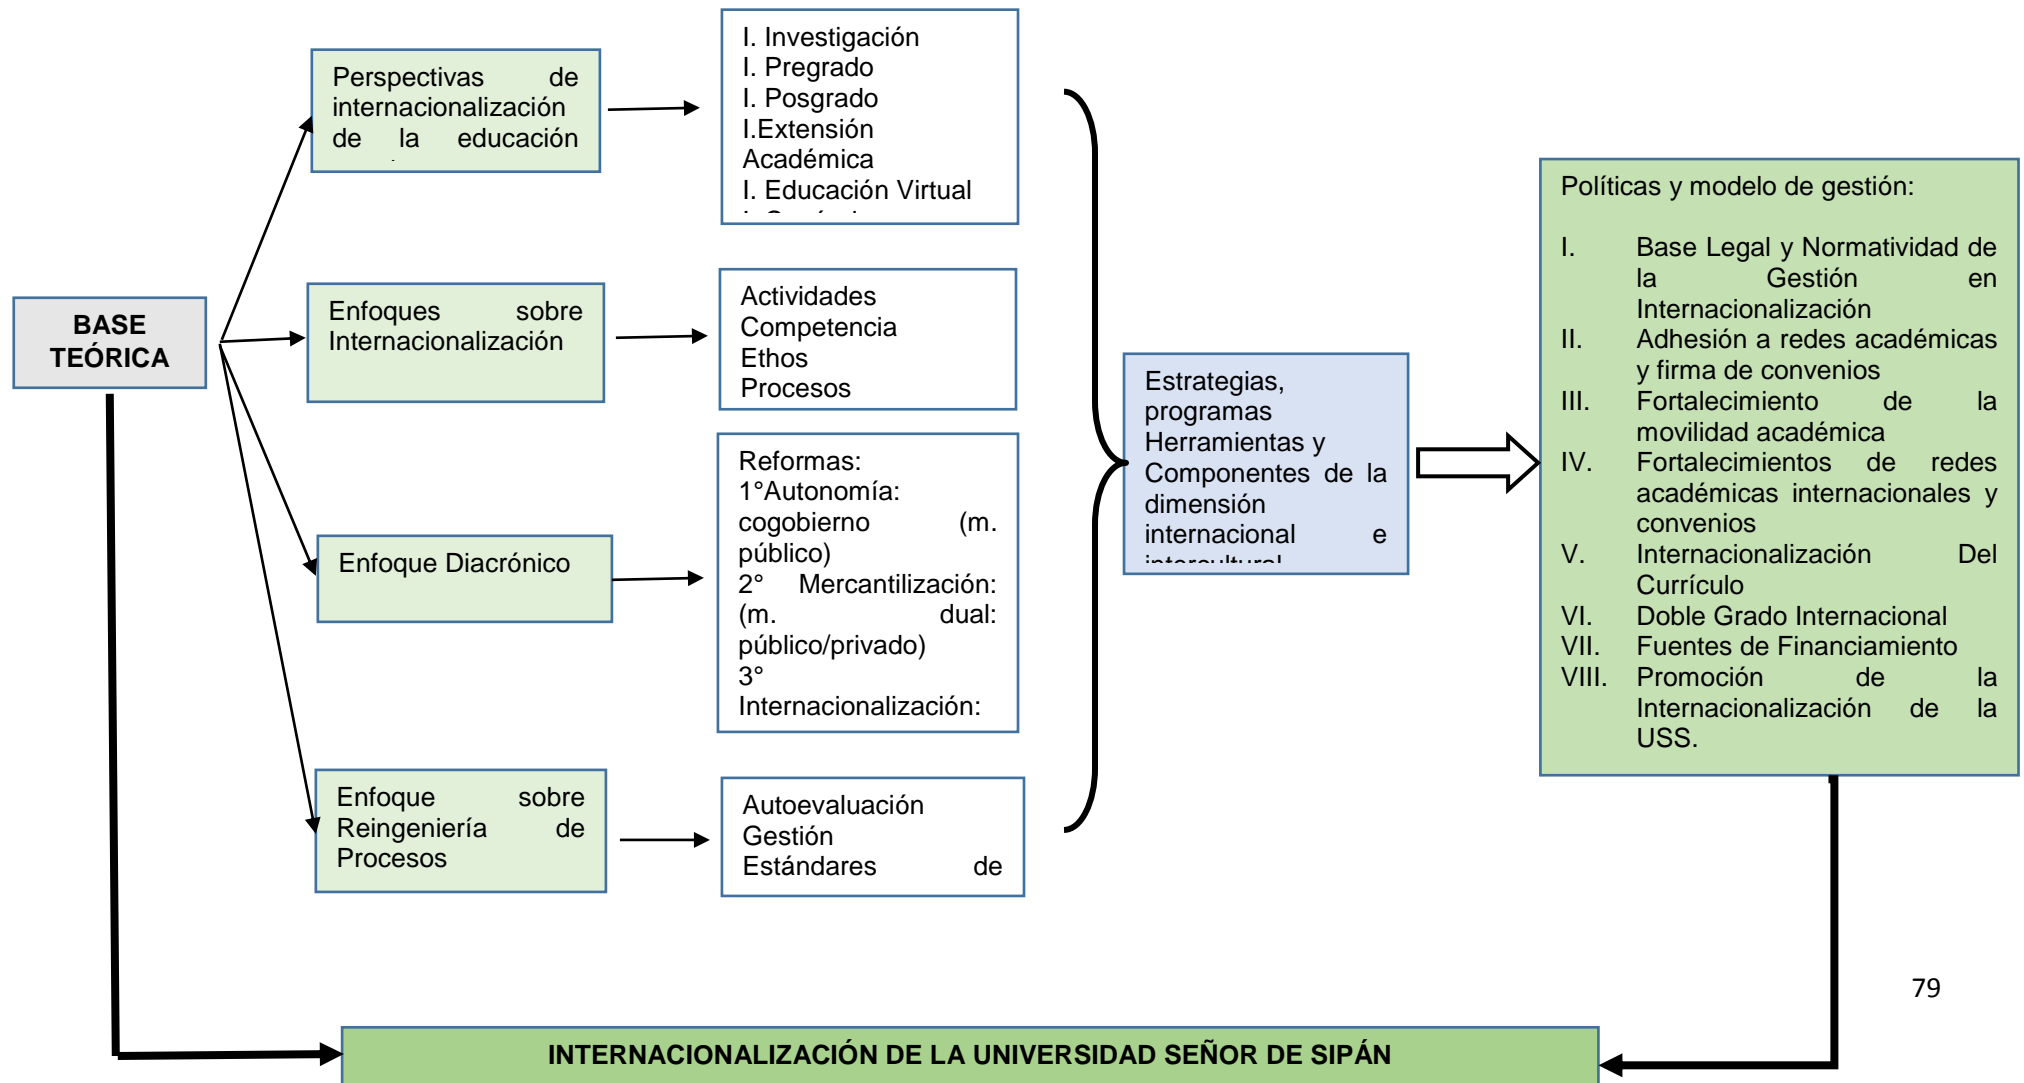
BASE TEÓRICA

Perspectivas de internacionalización de la educación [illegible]

I. Investigación
I. Pregrado
I. Posgrado
I.Extensión Académica
I. Educación Virtual
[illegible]

Enfoques sobre Internacionalización

Actividades
Competencia
Ethos
Procesos

Enfoque Diacrónico

Reformas:
1°Autonomía: cogobierno (m. público)
2° Mercantilización: (m. dual: público/privado)
3° Internacionalización:

Enfoque sobre Reingeniería de Procesos

Autoevaluación
Gestión
Estándares de

Estrategias, programas Herramientas y Componentes de la dimensión internacional e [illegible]

Políticas y modelo de gestión:

I. Base Legal y Normatividad de la Gestión en Internacionalización
II. Adhesión a redes académicas y firma de convenios
III. Fortalecimiento de la movilidad académica
IV. Fortalecimientos de redes académicas internacionales y convenios
V. Internacionalización Del Currículo
VI. Doble Grado Internacional
VII. Fuentes de Financiamiento
VIII. Promoción de la Internacionalización de la USS.

79

INTERNACIONALIZACIÓN DE LA UNIVERSIDAD SEÑOR DE SIPÁN